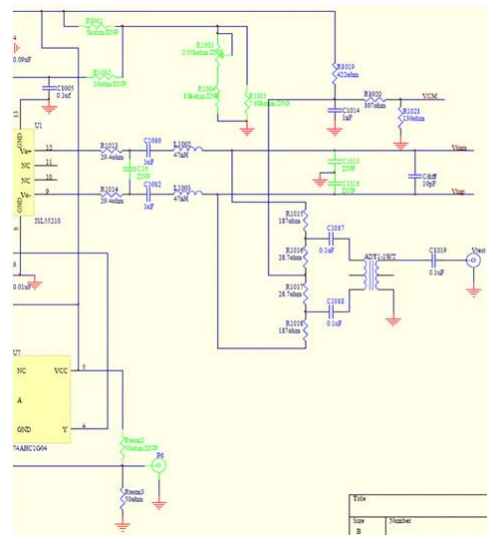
4
0.09uF
R1001
0ohm DNP
R1002
10ohm DNP
C1005
0.1uF
R1003
2.05kohm DNP
R1004
10kohm DNP
R1005
50kohm DNP
R1009
422ohm
R1020
887ohm
VCM
C1014
1uF
R1021
130ohm
U1
GND
12
Vo-
NC
NC
Vo+
GND
11
10
9
ISL55210
8
R1012
29.4ohm
R1014
29.4ohm
C1080
1uF
C1082
1uF
C15
DNP
L1002
47nH
L1003
47nH
C1015
DNP
C1016
DNP
Vinm
Vinp
Caff
10pF
R1015
187ohm
R1016
28.7ohm
R1017
28.7ohm
R1018
187ohm
C1087
0.1uF
C1088
0.1uF
ADT1-1WT
C1019
0.1uF
Vtest
9
0.01uF
U7
NC
A
GND
VCC
Y
5
4
74AHC1G04
Rterm2
50ohm DNP
Pd
Rterm3
50ohm
Title
Size
B
Number